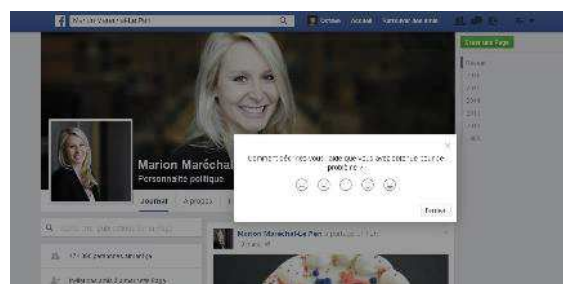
Marion Maréchal-Le Pen
Accueil
Créer une Page
Marion Maréchal
Personnalité politique
Journal
À propos
Comment décririez-vous l'aide que vous avez obtenue sur ce problème ?
Fermer
Marion Maréchal-Le Pen
2014
2013
2012
2011
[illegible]